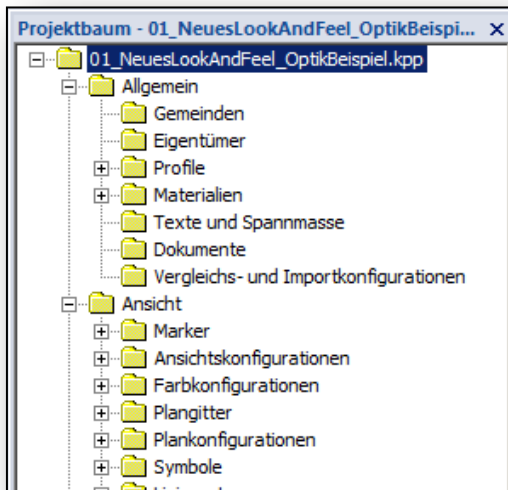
Projektbaum - 01_NeuesLookAndFeel_OptikBeispi... ×

01_NeuesLookAndFeel_OptikBeispiel.kpp
Allgemein
Gemeinden
Eigentümer
Profile
Materialien
Texte und Spannmasse
Dokumente
Vergleichs- und Importkonfigurationen
Ansicht
Marker
Ansichtskonfigurationen
Farbkonfigurationen
Plangitter
Plankonfigurationen
Symbole
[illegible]